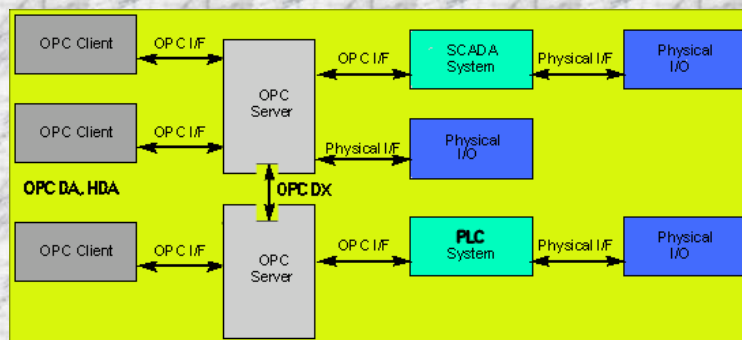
OPC Client

OPC I/F

OPC Server

OPC I/F

SCADA System

Physical I/F

Physical I/O

OPC Client

OPC I/F

Physical I/F

Physical I/O

OPC DA, HDA

OPC DX

OPC Client

OPC I/F

OPC Server

OPC I/F

PLC System

Physical I/F

Physical I/O